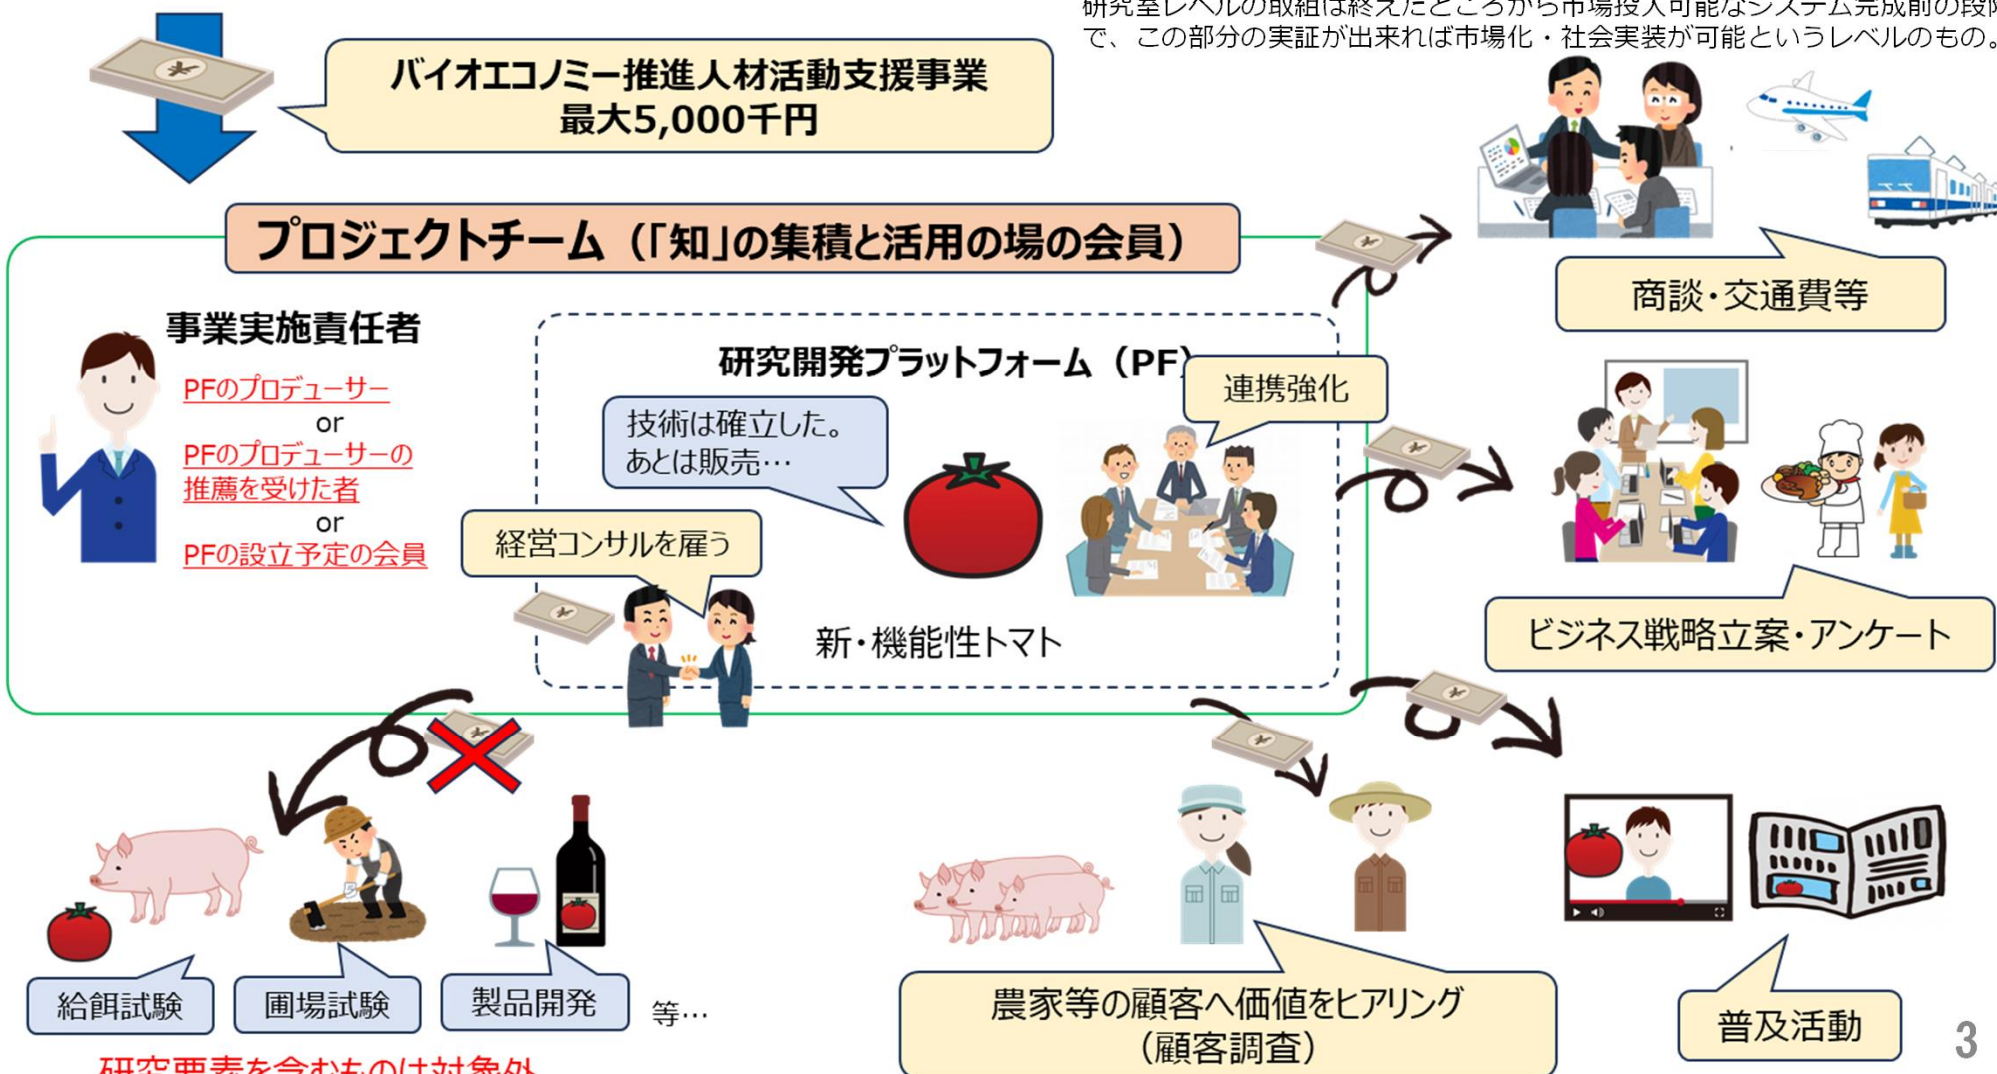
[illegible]で、この部分の実証が出来れば市場化・社会実装が可能というレベルのもの。

バイオエコノミー推進人材活動支援事業
最大5,000千円

プロジェクトチーム（「知」の集積と活用の場の会員）

事業実施責任者

PFのプロデューサー
or
PFのプロデューサーの推薦を受けた者
or
PFの設立予定の会員

研究開発プラットフォーム（PF）

連携強化

技術は確立した。
あとは販売…

経営コンサルを雇う

新・機能性トマト

商談・交通費等

ビジネス戦略立案・アンケート

給餌試験

圃場試験

製品開発

等…

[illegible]

農家等の顧客へ価値をヒアリング
（顧客調査）

普及活動

3